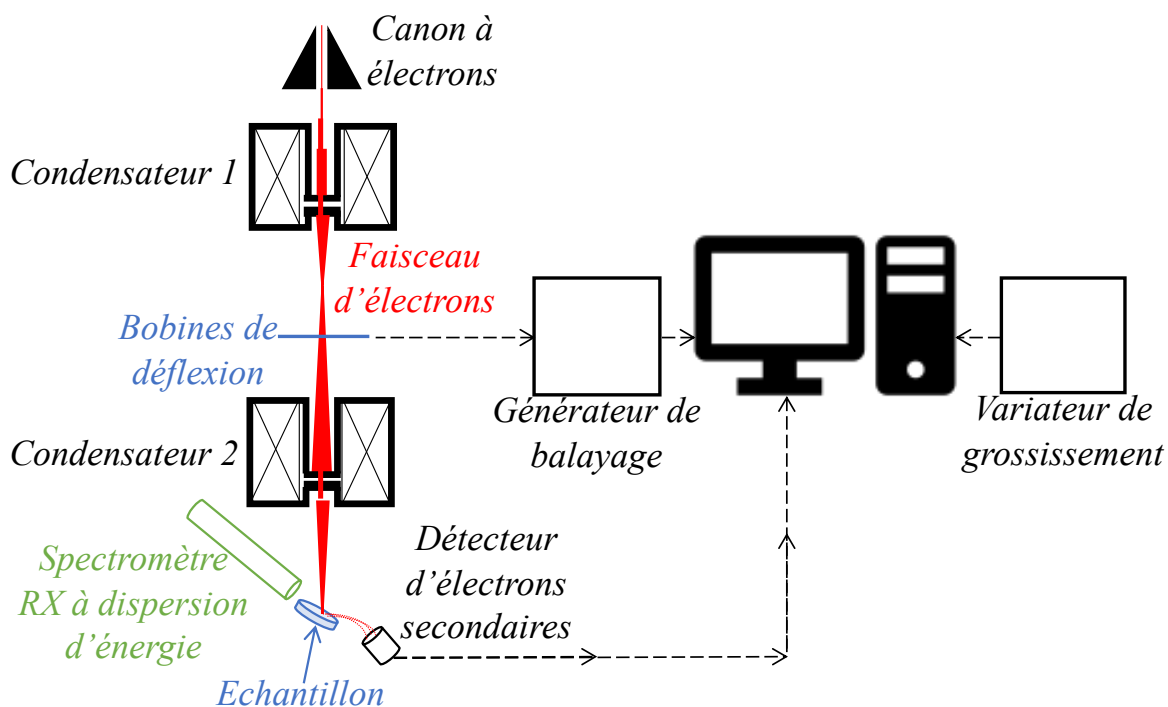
Canon à électrons

Condensateur 1

Faisceau d'électrons

Bobines de déflexion

Générateur de balayage

Variateur de grossissement

Condensateur 2

Spectromètre RX à dispersion d'énergie

Détecteur d'électrons secondaires

Echantillon